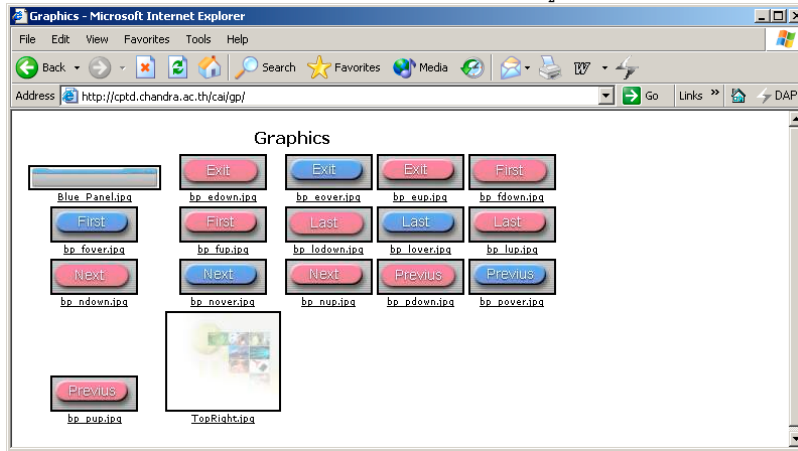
Graphics - Microsoft Internet Explorer

File Edit View Favorites Tools Help

Back Search Favorites Media

Address http://cptd.chandra.ac.th/cai/gp/ Go Links » DAP

Graphics

Blue_Panel.jpg

Exit
bp_edown.jpg

Exit
bp_eover.jpg

Exit
bp_eup.jpg

First
bp_fdown.jpg

First
bp_fover.jpg

First
bp_fup.jpg

Last
bp_lodown.jpg

Last
bp_lover.jpg

Last
bp_lup.jpg

Next
bp_ndown.jpg

Next
bp_nover.jpg

Next
bp_nup.jpg

Previus
bp_pdown.jpg

Previus
bp_pover.jpg

Previus
bp_pup.jpg

TopRight.jpg